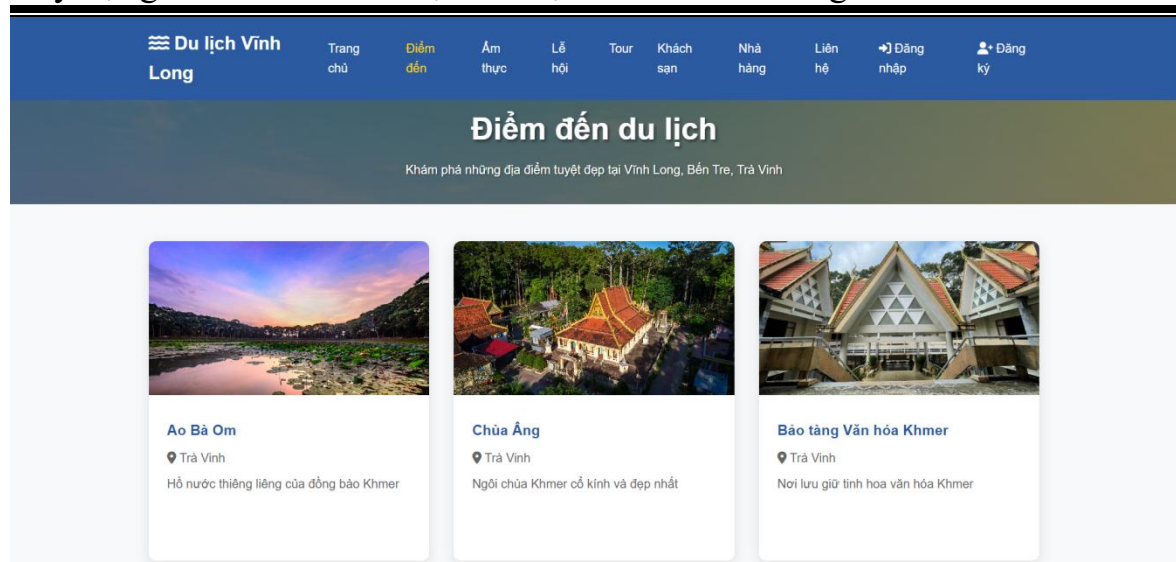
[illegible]

Du lịch Vĩnh Long

Trang chủ
Điểm đến
Ẩm thực
Lễ hội
Tour
Khách sạn
Nhà hàng
Liên hệ
Đăng nhập
Đăng ký

Điểm đến du lịch

Khám phá những địa điểm tuyệt đẹp tại Vĩnh Long, Bến Tre, Trà Vinh

Ao Bà Om
Trà Vinh
Hồ nước thiêng liêng của đồng bào Khmer

Chùa Âng
Trà Vinh
Ngôi chùa Khmer cổ kính và đẹp nhất

Bảo tàng Văn hóa Khmer
Trà Vinh
Nơi lưu giữ tinh hoa văn hóa Khmer